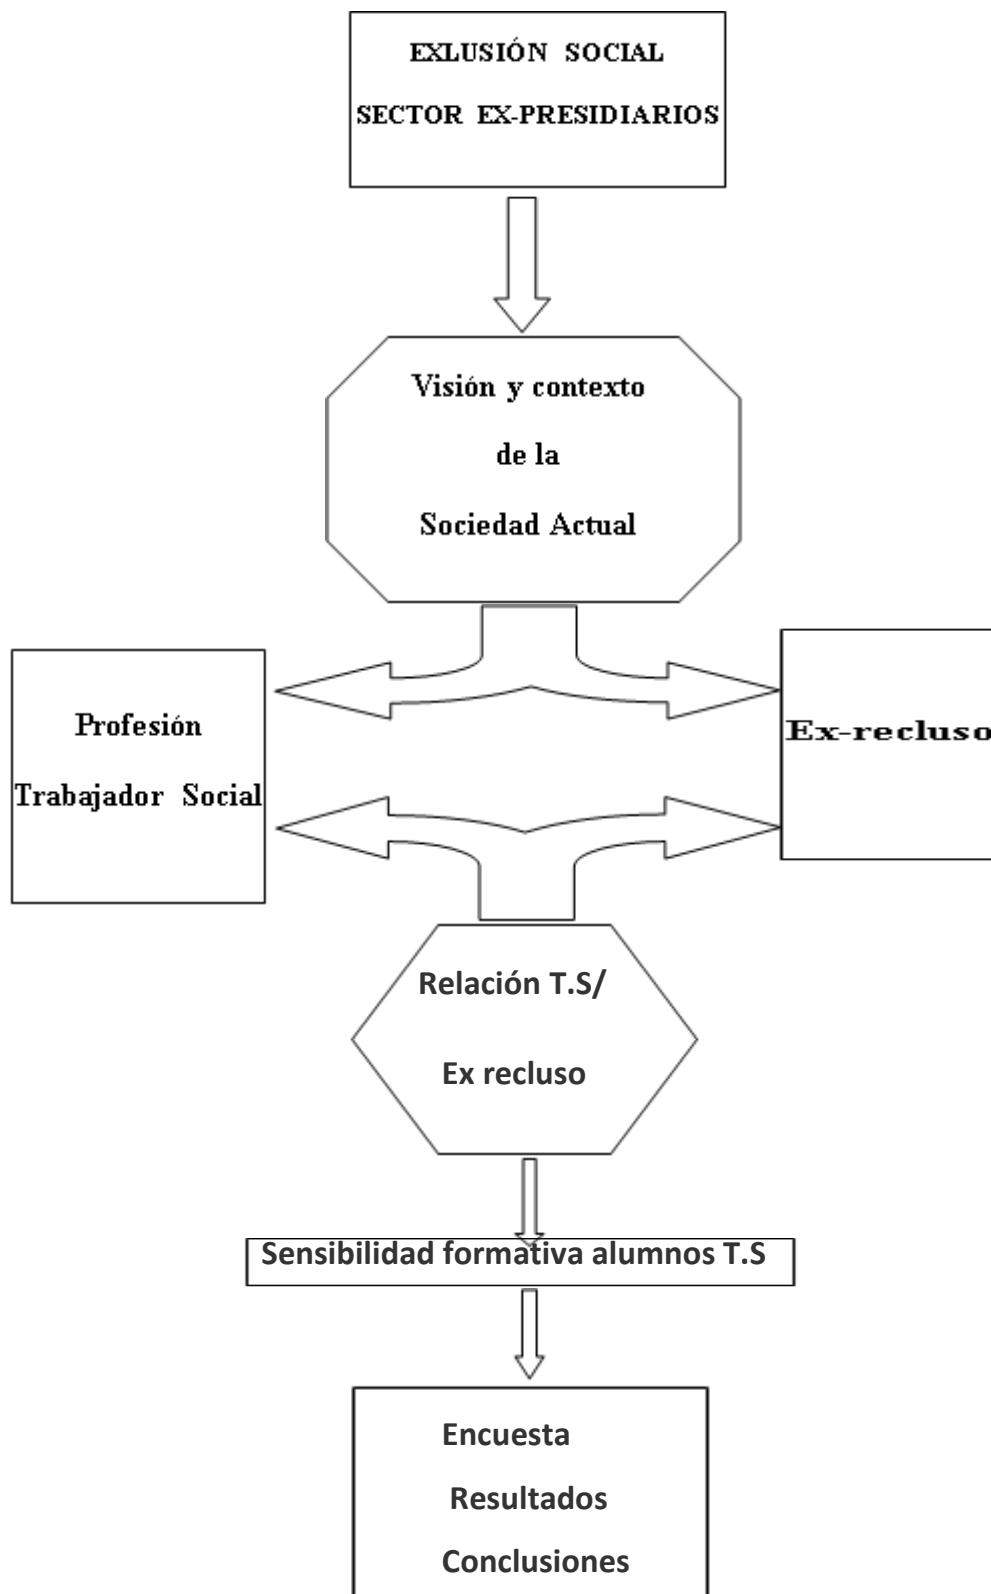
EXLUSIÓN SOCIAL

SECTOR EX-PRESIDIARIOS

Visión y contexto

de la

Sociedad Actual

Profesión

Trabajador Social

Ex-recluso

Relación T.S/

Ex recluso

Sensibilidad formativa alumnos T.S

Encuesta

Resultados

Conclusiones